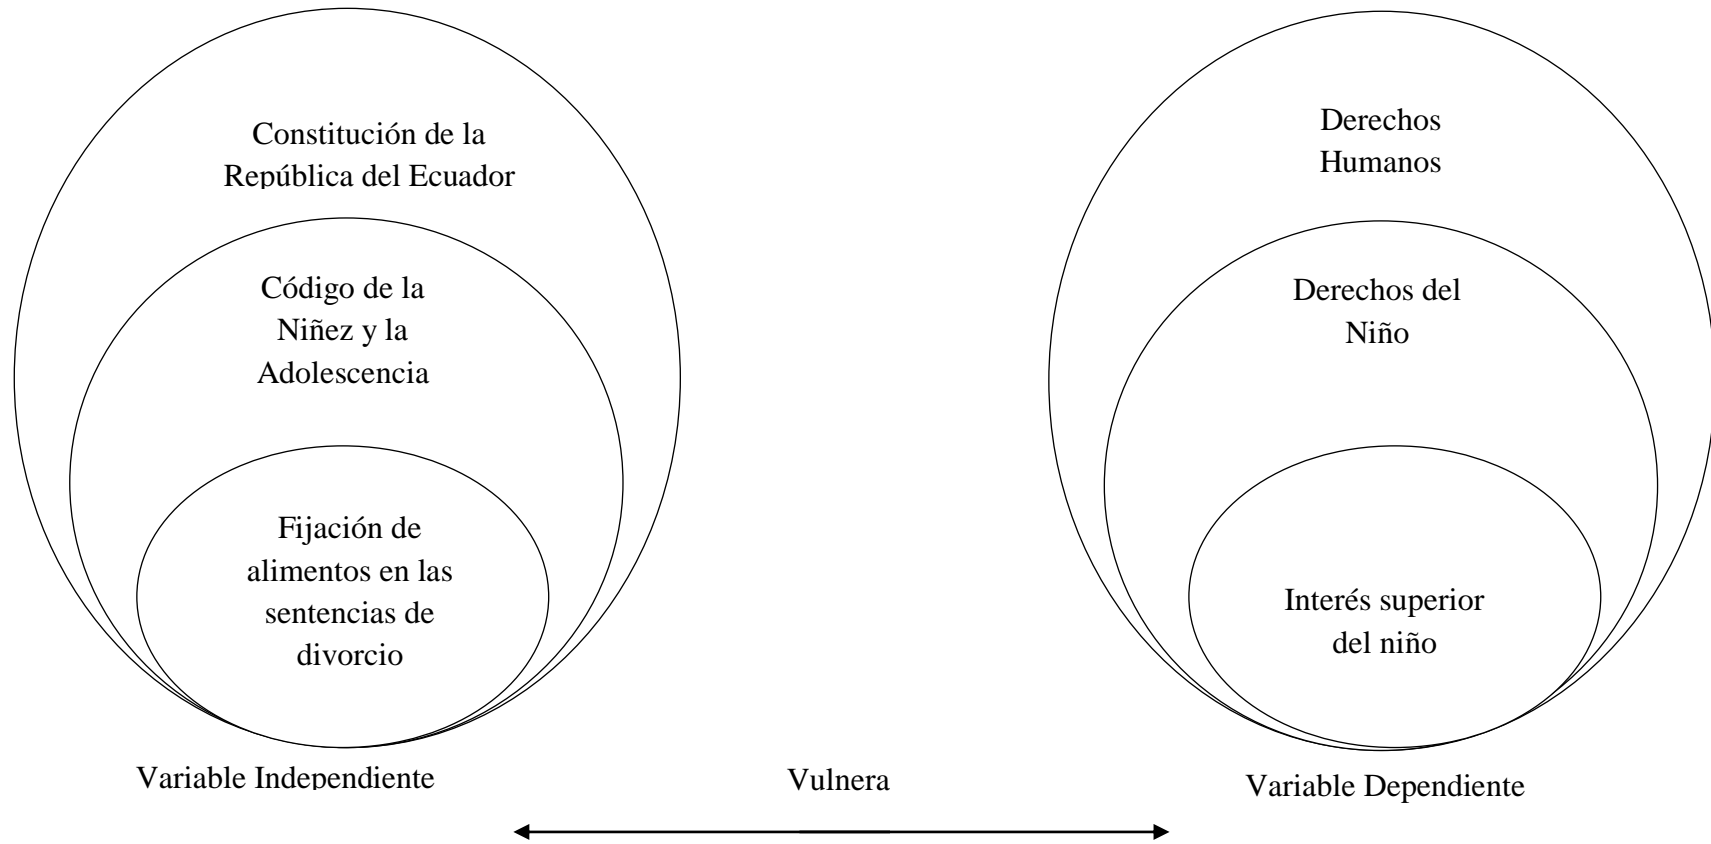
Constitución de la República del Ecuador

Código de la Niñez y la Adolescencia

Fijación de alimentos en las sentencias de divorcio

Variable Independiente

Derechos Humanos

Derechos del Niño

Interés superior del niño

Variable Dependiente

Vulnera